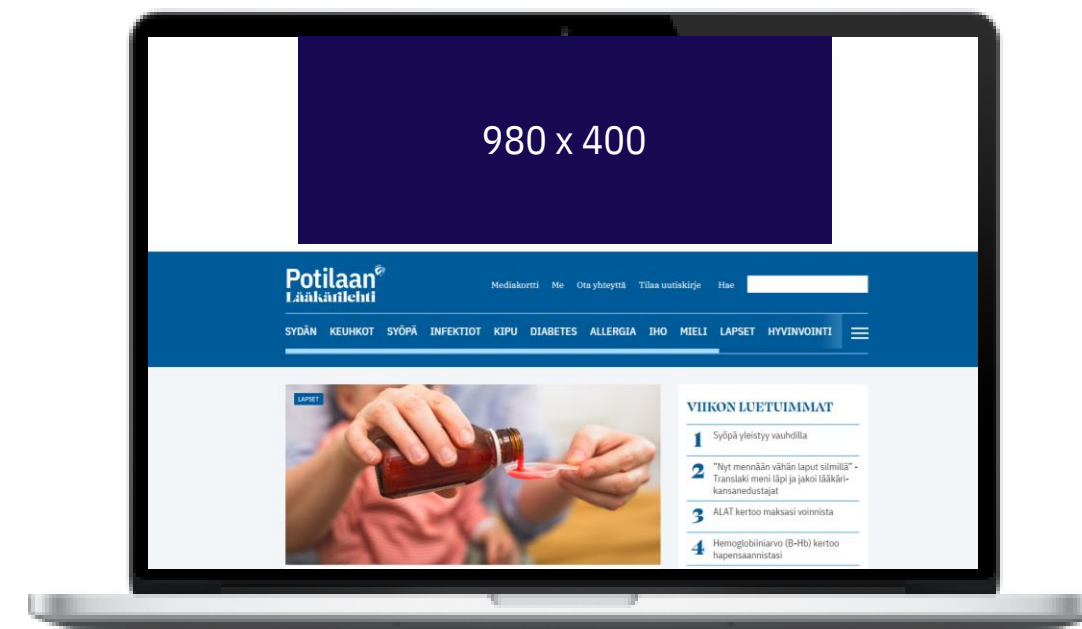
980 x 400

Potilaan Lääkärilehti

Mediakortti Me Ota yhteyttä Tilaa uutiskirje Hae

SYDÄN KEUHKOT SYÖPÄ INFEKTIOT KIPU DIABETES ALLERGIA IHO MIELI LAPSET HYVINVOINTI

LAPSET

VIIKON LUETUIMMAT

1 Syöpä yleistyy vauhdilla

2 "Nyt mennään vähän laput silmillä" - Translaki meni läpi ja jakoi lääkärikansanedustajat

3 ALAT kertoo maksasi voinnista

4 Hemoglobiiniarvo (B-Hb) kertoo hapensaannistasi